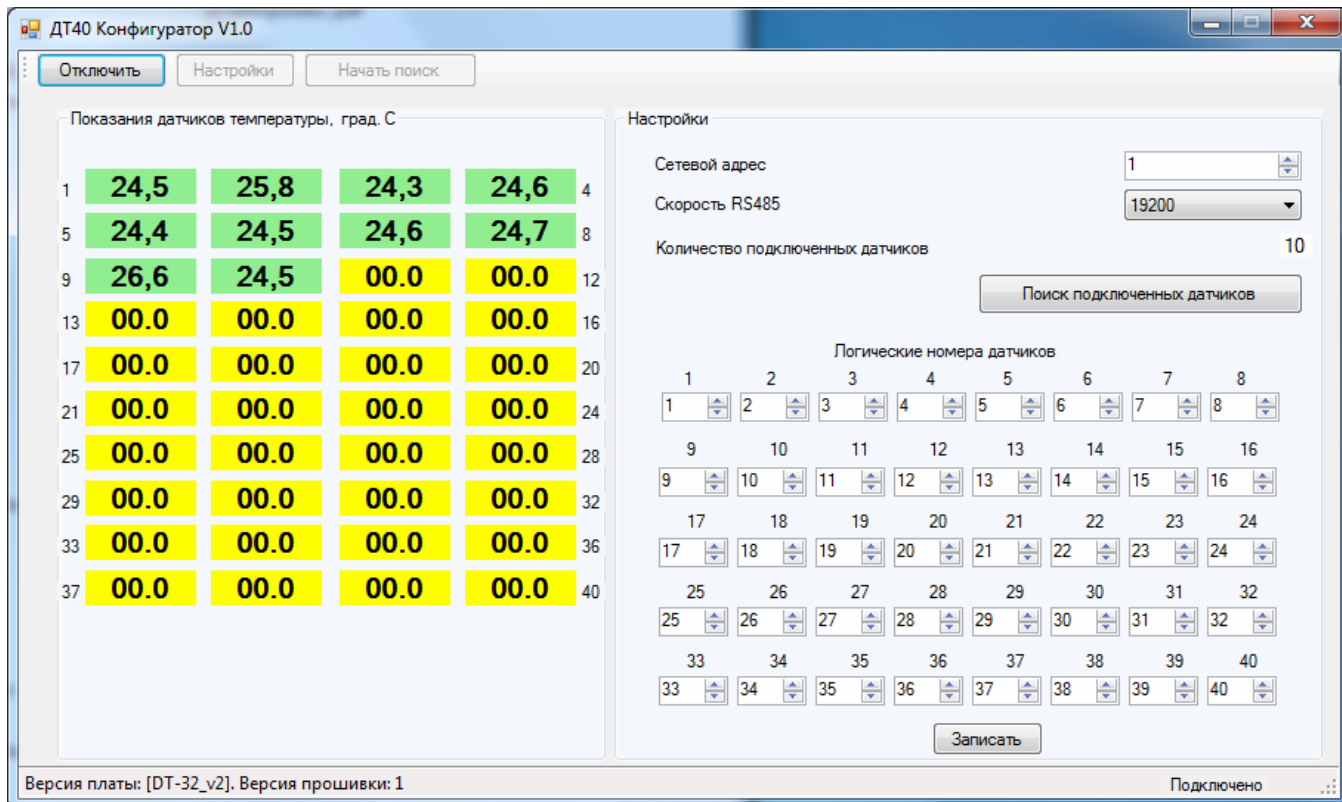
ДТ40 Конфигуратор V1.0

Отключить | Настройки | Начать поиск

Показания датчиков температуры, град. С

| | | | | | |
|---|---|---|---|---|---|
| 1 | 24,5 | 25,8 | 24,3 | 24,6 | 4 |
| 5 | 24,4 | 24,5 | 24,6 | 24,7 | 8 |
| 9 | 26,6 | 24,5 | 00.0 | 00.0 | 12 |
| 13 | 00.0 | 00.0 | 00.0 | 00.0 | 16 |
| 17 | 00.0 | 00.0 | 00.0 | 00.0 | 20 |
| 21 | 00.0 | 00.0 | 00.0 | 00.0 | 24 |
| 25 | 00.0 | 00.0 | 00.0 | 00.0 | 28 |
| 29 | 00.0 | 00.0 | 00.0 | 00.0 | 32 |
| 33 | 00.0 | 00.0 | 00.0 | 00.0 | 36 |
| 37 | 00.0 | 00.0 | 00.0 | 00.0 | 40 |

Настройки

Сетевой адрес 1

Скорость RS485 19200

Количество подключенных датчиков 10

Поиск подключенных датчиков

Логические номера датчиков

| 1 | 2 | 3 | 4 | 5 | 6 | 7 | 8 |
|---|---|---|---|---|---|---|---|
| 1 | 2 | 3 | 4 | 5 | 6 | 7 | 8 |
| 9 | 10 | 11 | 12 | 13 | 14 | 15 | 16 |
| 9 | 10 | 11 | 12 | 13 | 14 | 15 | 16 |
| 17 | 18 | 19 | 20 | 21 | 22 | 23 | 24 |
| 17 | 18 | 19 | 20 | 21 | 22 | 23 | 24 |
| 25 | 26 | 27 | 28 | 29 | 30 | 31 | 32 |
| 25 | 26 | 27 | 28 | 29 | 30 | 31 | 32 |
| 33 | 34 | 35 | 36 | 37 | 38 | 39 | 40 |
| 33 | 34 | 35 | 36 | 37 | 38 | 39 | 40 |

Записать

Версия платы: [DT-32_v2]. Версия прошивки: 1

Подключено